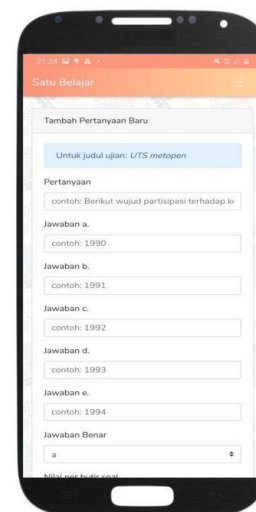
21:24

Satu Belajar

Tambah Pertanyaan Baru

Untuk judul ujian: *UTS metopen*

Pertanyaan

contoh: Berikut wujud partisipasi terhadap k

Jawaban a.

contoh: 1990

Jawaban b.

contoh: 1991

Jawaban c.

contoh: 1992

Jawaban d.

contoh: 1993

Jawaban e.

contoh: 1994

Jawaban Benar

a

Nilai per butir soal